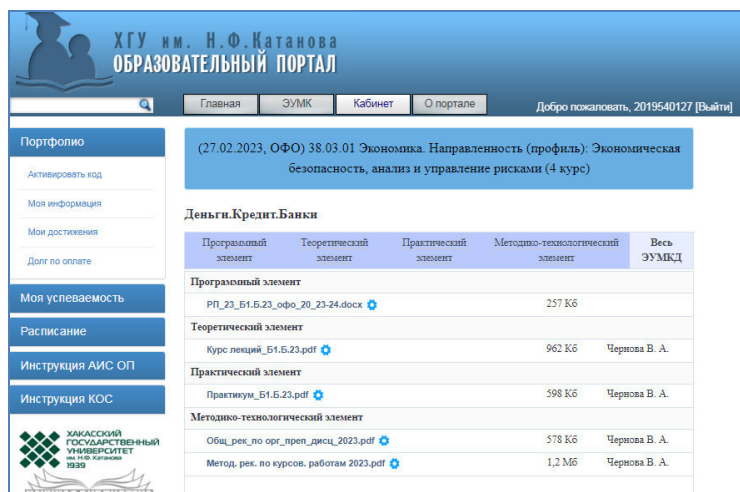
ХГУ им. Н.Ф.Катанова
ОБРАЗОВАТЕЛЬНЫЙ ПОРТАЛ

Главная | ЭУМК | Кабинет | О портале

Добро пожаловать, 2019540127 [Выйти]

Портфолио
Активировать код
Моя информация
Мои достижения
Долг по оплате
Моя успеваемость
Расписание
Инструкция АИС ОП
Инструкция КОС

ХАКАССКИЙ ГОСУДАРСТВЕННЫЙ УНИВЕРСИТЕТ им. Н.Ф. Катанова 1939

(27.02.2023, ОФО) 38.03.01 Экономика. Направленность (профиль): Экономическая безопасность, анализ и управление рисками (4 курс)

Деньги.Кредит.Банки

| Программный элемент | Теоретический элемент | Практический элемент | Методико-технологический элемент | Весь ЭУМКД |
|---|---|---|---|---|

Программный элемент
| РП_23_Б1.Б.23_офо_20_23-24.docx | 257 Кб | |
|---|---|---|
Теоретический элемент
| Курс лекций_Б1.Б.23.pdf | 962 Кб | Чернова В. А. |
|---|---|---|
Практический элемент
| Практикум_Б1.Б.23.pdf | 598 Кб | Чернова В. А. |
|---|---|---|
Методико-технологический элемент
| Общ_рек_по орг_преп_дисц_2023.pdf | 578 Кб | Чернова В. А. |
|---|---|---|
| Метод. рек. по курсов. работам 2023.pdf | 1,2 Мб | Чернова В. А. |